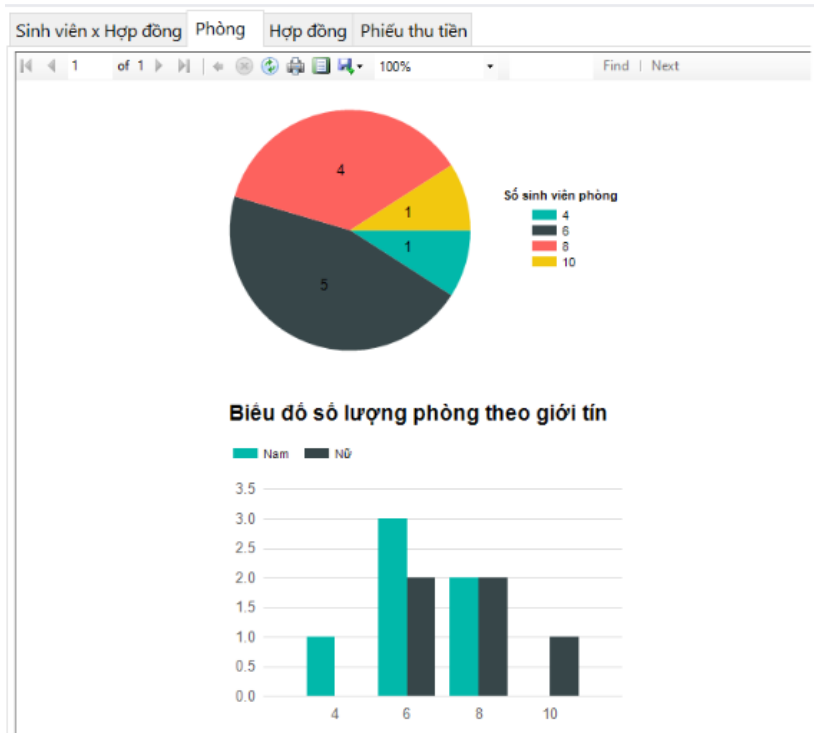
Sinh viên x Hợp đồng | Phòng | Hợp đồng | Phiếu thu tiền

1 of 1 | 100% | Find | Next

4
1
1
5

Số sinh viên phòng
4
6
8
10

Biểu đồ số lượng phòng theo giới tín

Nam Nữ

3.5
3.0
2.5
2.0
1.5
1.0
0.5
0.0

4 6 8 10